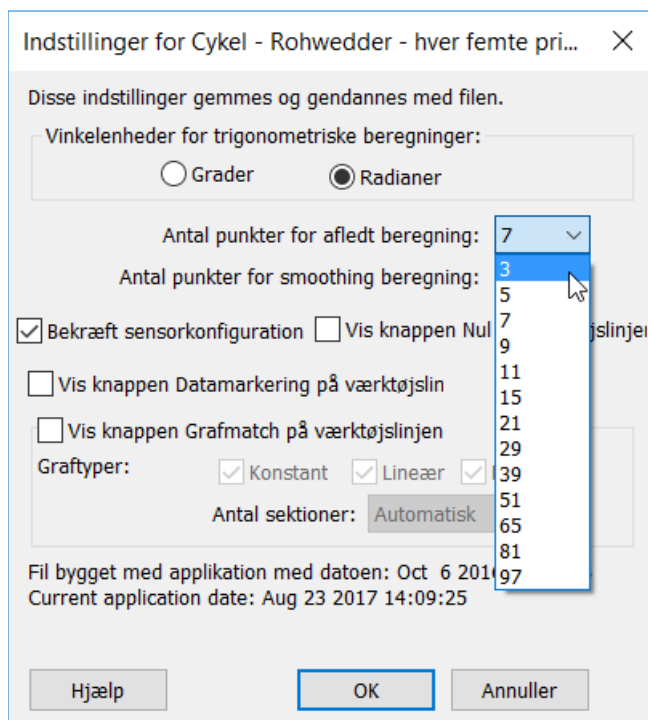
Indstillinger for Cykel - Rohwedder - hver femte pri...

Disse indstillinger gemmes og gendannes med filen.

Vinkelenheder for trigonometriske beregninger:

Grader

Radianer

Antal punkter for afledt beregning: 7

Antal punkter for smoothing beregning:

3
5
7
9
11
15
21
29
39
51
65
81
97

Bekræft sensorkonfiguration

Vis knappen Nul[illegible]jslinjen

Vis knappen Datamarkering på værktøjslin

Vis knappen Grafmatch på værktøjslinjen

Graftyper:

Konstant

Lineær

Antal sektioner: Automatisk

Fil bygget med applikation med datoen: Oct 6 201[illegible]

Current application date: Aug 23 2017 14:09:25

Hjælp

OK

Annuller